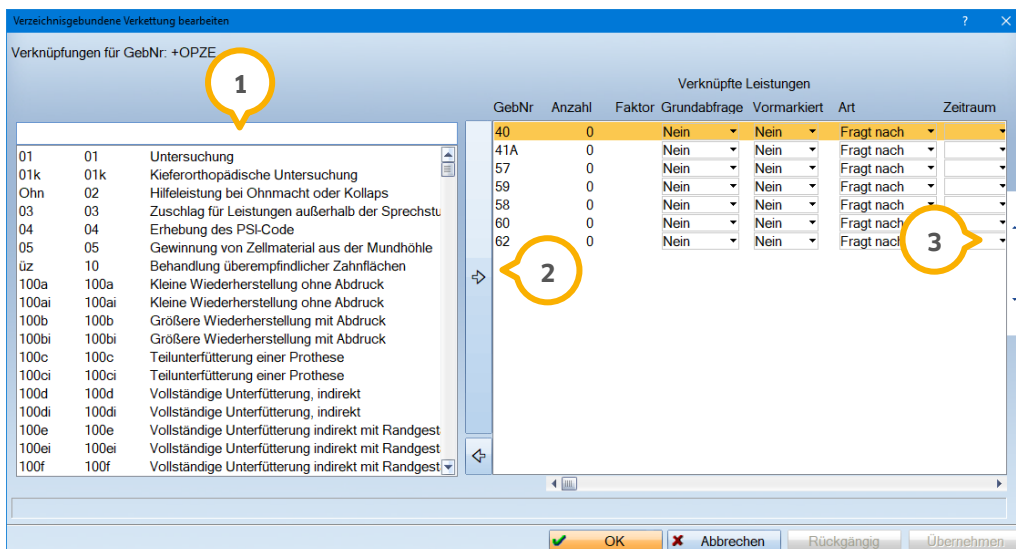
Verzeichnisgebundene Verkettung bearbeiten ? ✕

Verknüpfungen für GebNr: +OPZE

1

| | | |
|---|---|---|
| 01 | 01 | Untersuchung |
| 01k | 01k | Kieferorthopädische Untersuchung |
| Ohn | 02 | Hilfeleistung bei Ohnmacht oder Kollaps |
| 03 | 03 | Zuschlag für Leistungen außerhalb der Sprechstu |
| 04 | 04 | Erhebung des PSI-Code |
| 05 | 05 | Gewinnung von Zellmaterial aus der Mundhöhle |
| üz | 10 | Behandlung überempfindlicher Zahnflächen |
| 100a | 100a | Kleine Wiederherstellung ohne Abdruck |
| 100ai | 100ai | Kleine Wiederherstellung ohne Abdruck |
| 100b | 100b | Größere Wiederherstellung mit Abdruck |
| 100bi | 100bi | Größere Wiederherstellung mit Abdruck |
| 100c | 100c | Teilunterfütterung einer Prothese |
| 100ci | 100ci | Teilunterfütterung einer Prothese |
| 100d | 100d | Vollständige Unterfütterung, indirekt |
| 100di | 100di | Vollständige Unterfütterung, indirekt |
| 100e | 100e | Vollständige Unterfütterung indirekt mit Randgest |
| 100ei | 100ei | Vollständige Unterfütterung indirekt mit Randgest |
| 100f | 100f | Vollständige Unterfütterung indirekt mit Randgest |

2

Verknüpfte Leistungen

| GebNr | Anzahl | Faktor | Grundabfrage | Vormarkiert | Art | Zeitraum |
|---|---|---|---|---|---|---|
| 40 | 0 | | Nein | Nein | Fragt nach | |
| 41A | 0 | | Nein | Nein | Fragt nach | |
| 57 | 0 | | Nein | Nein | Fragt nach | |
| 59 | 0 | | Nein | Nein | Fragt nach | |
| 58 | 0 | | Nein | Nein | Fragt nach | |
| 60 | 0 | | Nein | Nein | Fragt nach | |
| 62 | 0 | | Nein | Nein | Fragt nach | |

3

OK Abbrechen Rückgängig Übernehmen